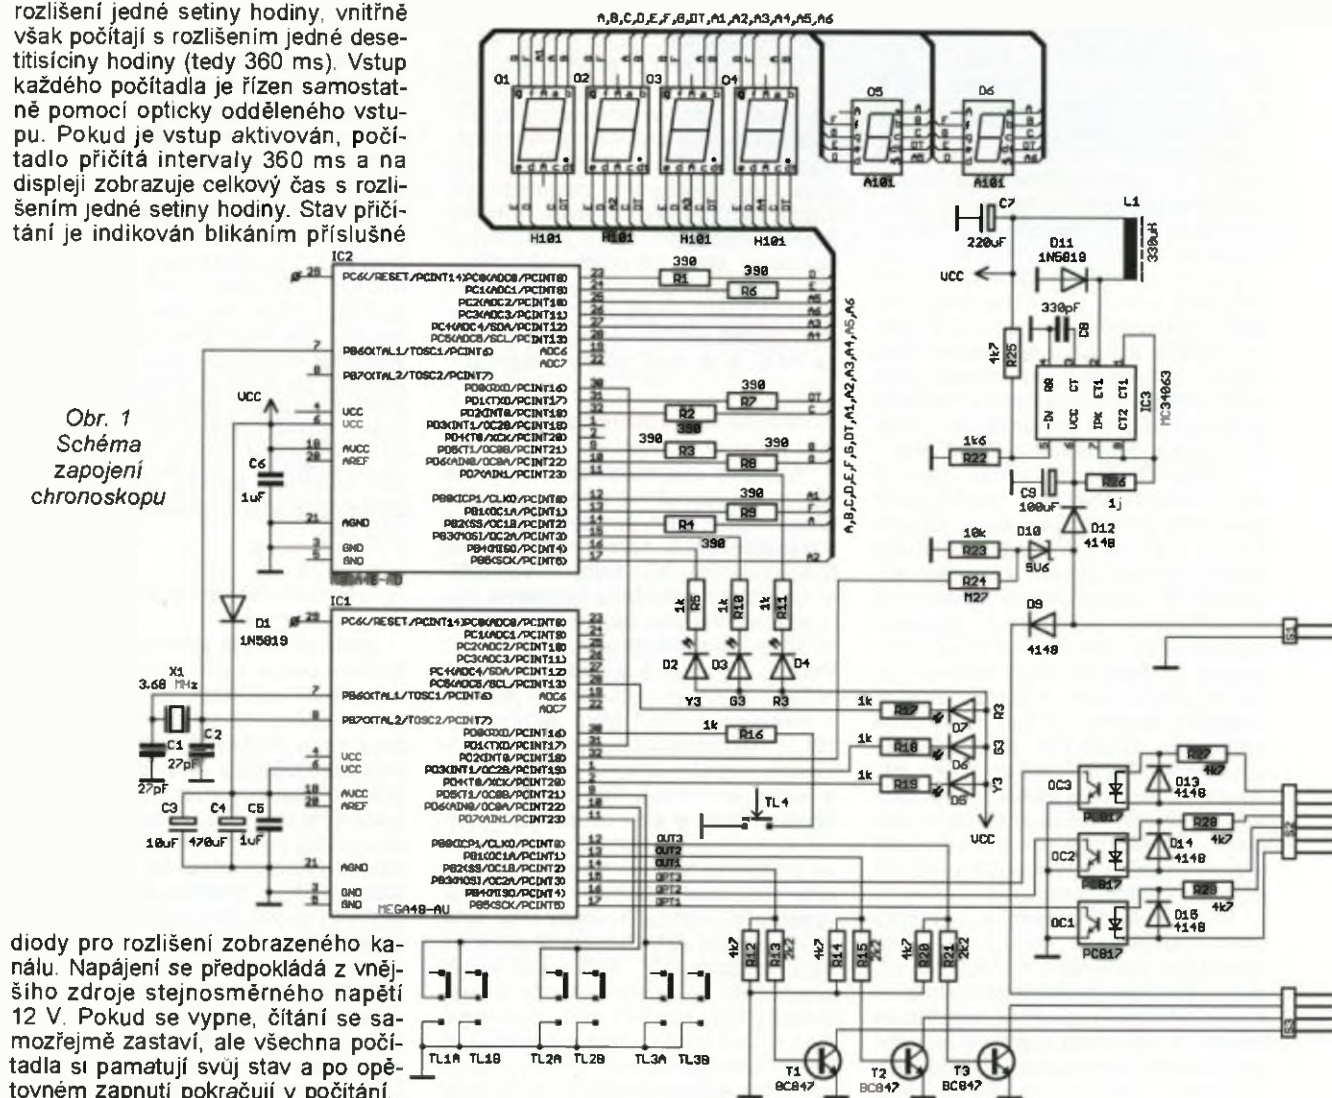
rozlišení jedné setiny hodiny, vnitřně však počítají s rozlišením jedné desetitisíciny hodiny (tedy 360 ms). Vstup každého počítadla je řízen samostatně pomocí opticky odděleného vstupu. Pokud je vstup aktivován, počítadlo přičítá intervaly 360 ms a na displeji zobrazuje celkový čas s rozlišením jedné setiny hodiny. Stav přičítání je indikován blikáním příslušné

Obr. 1 Schéma zapojení chronoskopu

diody pro rozlišení zobrazeného kanálu. Napájení se předpokládá z vnějšího zdroje stejnosměrného napětí 12 V. Pokud se vypne, čítání se samozřejmě zastaví, ale všechna počítadla si pamatují svůj stav a po opětovném zapnutí pokračují v počítání.

A,B,C,D,E,F,G,DT,A1,A2,A3,A4,A5,A6

D1 D2 D3 D4 D5 D6
H101 H101 H101 H101 A101 A101

IC2
PC6(/RESET/PCINT14) PC0(ADC0/PCINT8) PC1(ADC1/PCINT9) PC2(ADC2/PCINT10) PC3(ADC3/PCINT11) PC4(ADC4/SDA/PCINT12) PC5(ADC5/SCL/PCINT13) ADC6 ADC7
PB6(XTAL1/TOSC1/PCINT6) PB7(XTAL2/TOSC2/PCINT7)
PD0(RXD/PCINT16) PD1(TXD/PCINT17) PD2(INT0/PCINT18) PD3(INT1/OC2B/PCINT19) PD4(T0/XCK/PCINT20) PD5(T1/OC0B/PCINT21) PD6(AIN0/OC0A/PCINT22) PD7(AIN1/PCINT23)
PB0(ICP1/CLKO/PCINT0) PB1(OC1A/PCINT1) PB2(SS/OC1B/PCINT2) PB3(MOSI/OC2A/PCINT3) PB4(MISO/PCINT4) PB5(SCK/PCINT5)
VCC VCC AVCC AREF AGND GND GND

IC1
MEGA48-AU

R1 R2 R3 R4 R6 R7 R8 R9 390
R5 R10 R11 1k
D2 D3 D4 Y3 G3 R3
R17 R18 R19 1k D7 D6 D5 R3 G3 Y3
R16 1k
TL4
VCC
C6 1uF
D1 1N5819
X1 3.68 MHz
C1 27pF C2 27pF
C3 10uF C4 470uF C5 1uF
OUT3 OUT2 OUT1 OPT3 OPT2 OPT1
TL1A TL1B TL2A TL2B TL3A TL3B
R12 4k7 R13 2k2 R14 4k7 R15 2k2 R20 4k7 R21 2k2
T1 BC847 T2 BC847 T3 BC847

C7 220uF
L1 330uH
D11 1N5819
UCC
330pF C8
R25 4k7
IC3 MC34063
R22 1k6
C9 100uF
R26 1j
D12 4148
R23 10k
D10 5V6
R24 M27
D9 4148
OC3 OC2 OC1 PC817
R27 4k7 R28 4k7 R29 4k7
D13 4148 D14 4148 D15 4148